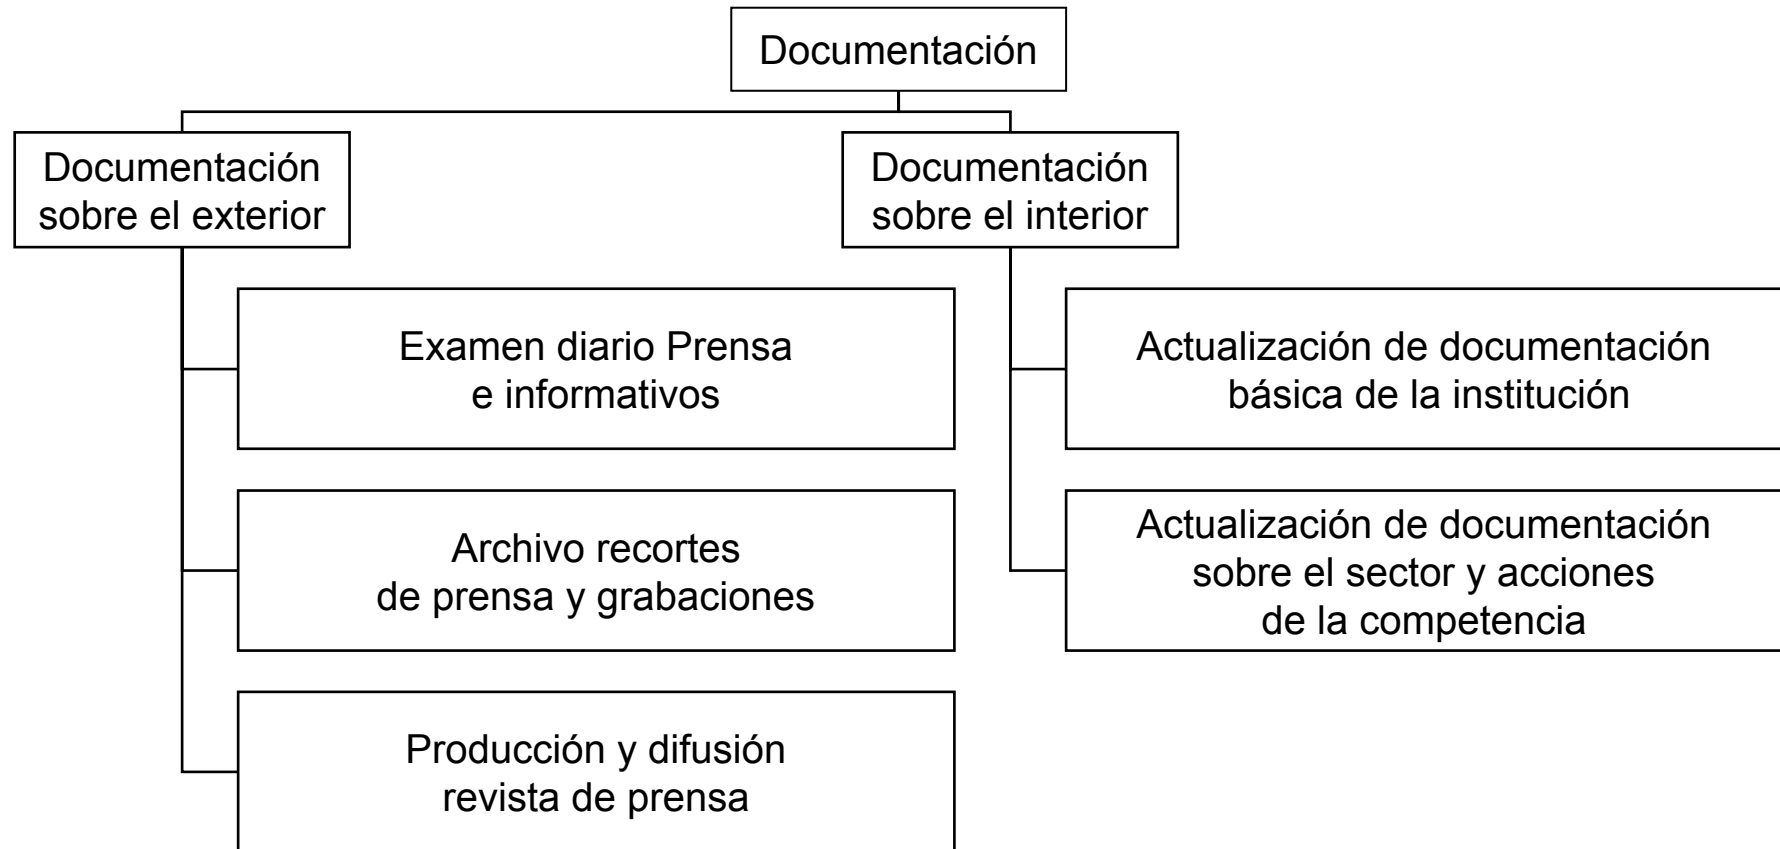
Documentación

Documentación sobre el exterior

Examen diario Prensa e informativos

Archivo recortes de prensa y grabaciones

Producción y difusión revista de prensa

Documentación sobre el interior

Actualización de documentación básica de la institución

Actualización de documentación sobre el sector y acciones de la competencia